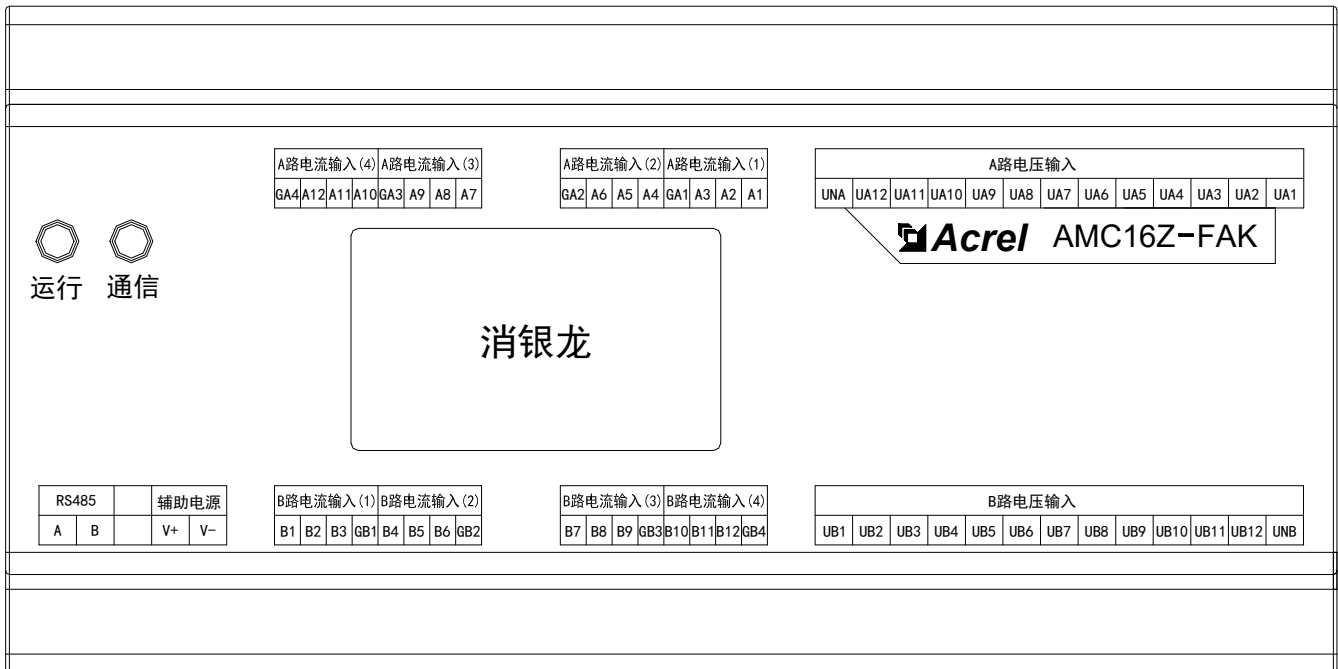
| A路电流输入(4) | | | | A路电流输入(3) | | | |
|---|---|---|---|---|---|---|---|
| GA4 | A12 | A11 | A10 | GA3 | A9 | A8 | A7 |

| A路电流输入(2) | | | | A路电流输入(1) | | | |
|---|---|---|---|---|---|---|---|
| GA2 | A6 | A5 | A4 | GA1 | A3 | A2 | A1 |

| A路电压输入 | | | | | | | | | | | | |
|---|---|---|---|---|---|---|---|---|---|---|---|---|
| UNA | UA12 | UA11 | UA10 | UA9 | UA8 | UA7 | UA6 | UA5 | UA4 | UA3 | UA2 | UA1 |

Acrel AMC16Z-FAK

运行 通信

消银龙

| RS485 | | | 辅助电源 | |
|---|---|---|---|---|
| A | B | | V+ | V- |

| B路电流输入(1) | | | | B路电流输入(2) | | | |
|---|---|---|---|---|---|---|---|
| B1 | B2 | B3 | GB1 | B4 | B5 | B6 | GB2 |

| B路电流输入(3) | | | | B路电流输入(4) | | | |
|---|---|---|---|---|---|---|---|
| B7 | B8 | B9 | GB3 | B10 | B11 | B12 | GB4 |

| B路电压输入 | | | | | | | | | | | | |
|---|---|---|---|---|---|---|---|---|---|---|---|---|
| UB1 | UB2 | UB3 | UB4 | UB5 | UB6 | UB7 | UB8 | UB9 | UB10 | UB11 | UB12 | UNB |